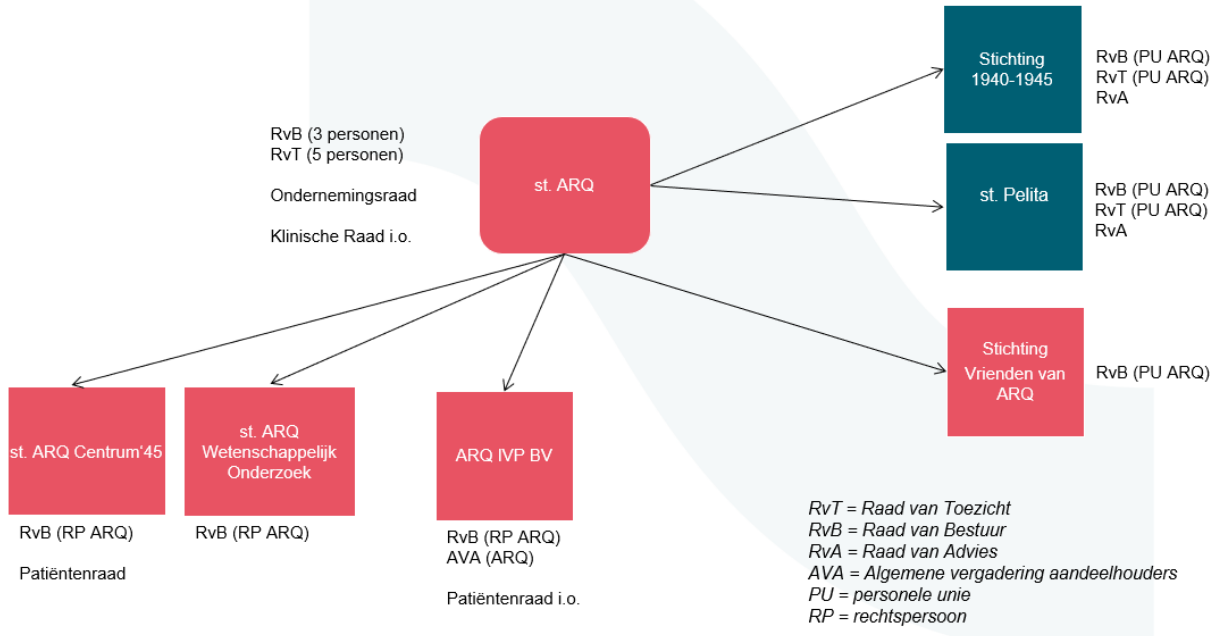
RvB (3 personen)
RvT (5 personen)

Ondernemingsraad

Klinische Raad i.o.

st. ARQ

Stichting 1940-1945

RvB (PU ARQ)
RvT (PU ARQ)
RvA

st. Pelita

RvB (PU ARQ)
RvT (PU ARQ)
RvA

Stichting Vrienden van ARQ

RvB (PU ARQ)

st. ARQ Centrum'45

RvB (RP ARQ)

Patiëntenraad

st. ARQ Wetenschappelijk Onderzoek

RvB (RP ARQ)

ARQ IVP BV

RvB (RP ARQ)
AVA (ARQ)

Patiëntenraad i.o.

RvT = Raad van Toezicht
RvB = Raad van Bestuur
RvA = Raad van Advies
AVA = Algemene vergadering aandeelhouders
PU = personele unie
RP = rechtspersoon